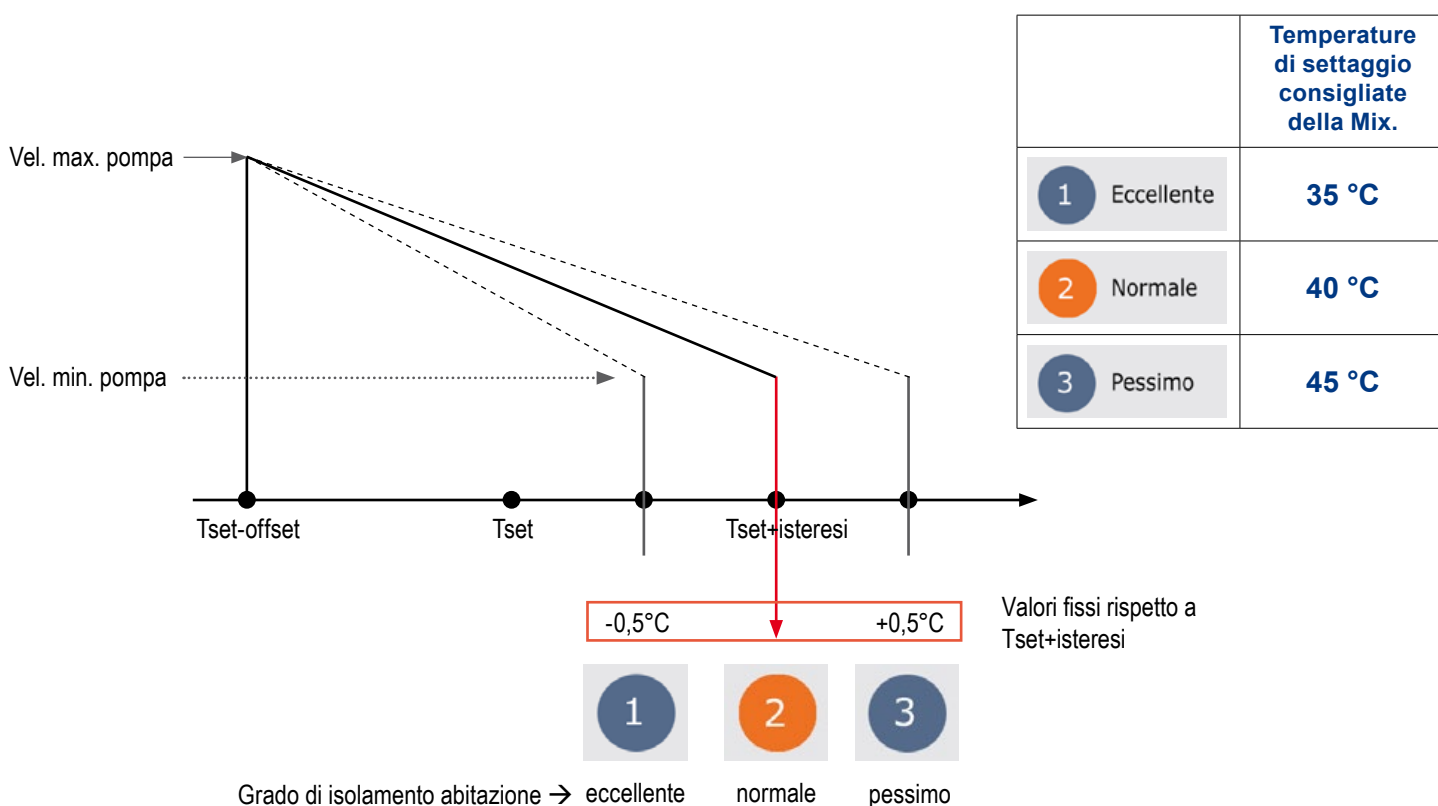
|  | Temperature di settaggio consigliate della Mix. |
|---|---|
| 1 Eccellente | 35 °C |
| 2 Normale | 40 °C |
| 3 Pessimo | 45 °C |

Vel. max. pompa

Vel. min. pompa

Tset-offset

Tset

Tset+isteresi

-0,5°C

+0,5°C

Valori fissi rispetto a Tset+isteresi

1

2

3

Grado di isolamento abitazione → eccellente normale pessimo